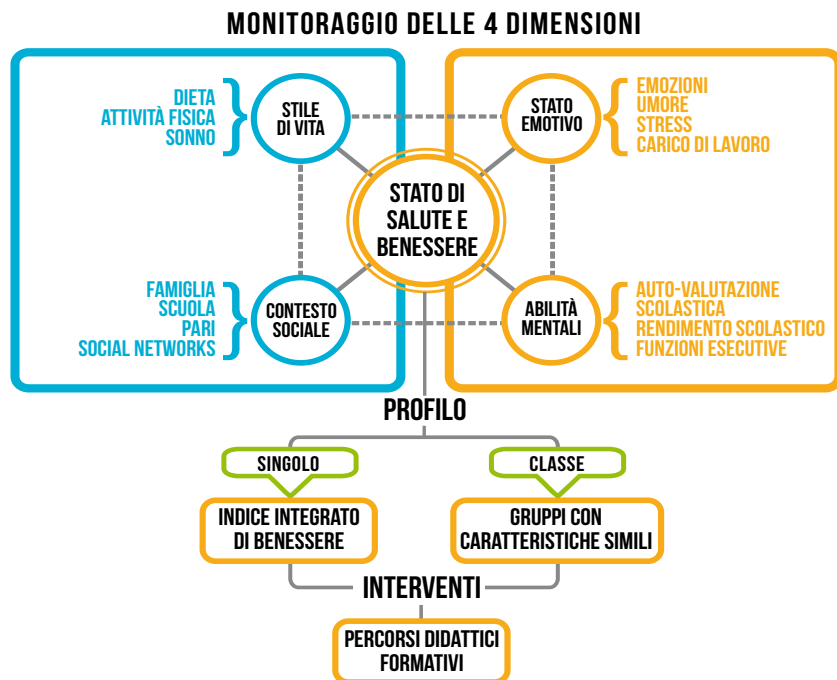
MONITORAGGIO DELLE 4 DIMENSIONI

DIETA
ATTIVITÀ FISICA
SONNO

STILE DI VITA

STATO EMOTIVO

EMOZIONI
UMORE
STRESS
CARICO DI LAVORO

STATO DI SALUTE E BENESSERE

FAMIGLIA
SCUOLA
PARI
SOCIAL NETWORKS

CONTESTO SOCIALE

ABILITÀ MENTALI

AUTO-VALUTAZIONE SCOLASTICA
RENDIMENTO SCOLASTICO
FUNZIONI ESECUTIVE

PROFILO

SINGOLO

CLASSE

INDICE INTEGRATO DI BENESSERE

GRUPPI CON CARATTERISTICHE SIMILI

INTERVENTI

PERCORSI DIDATTICI FORMATIVI